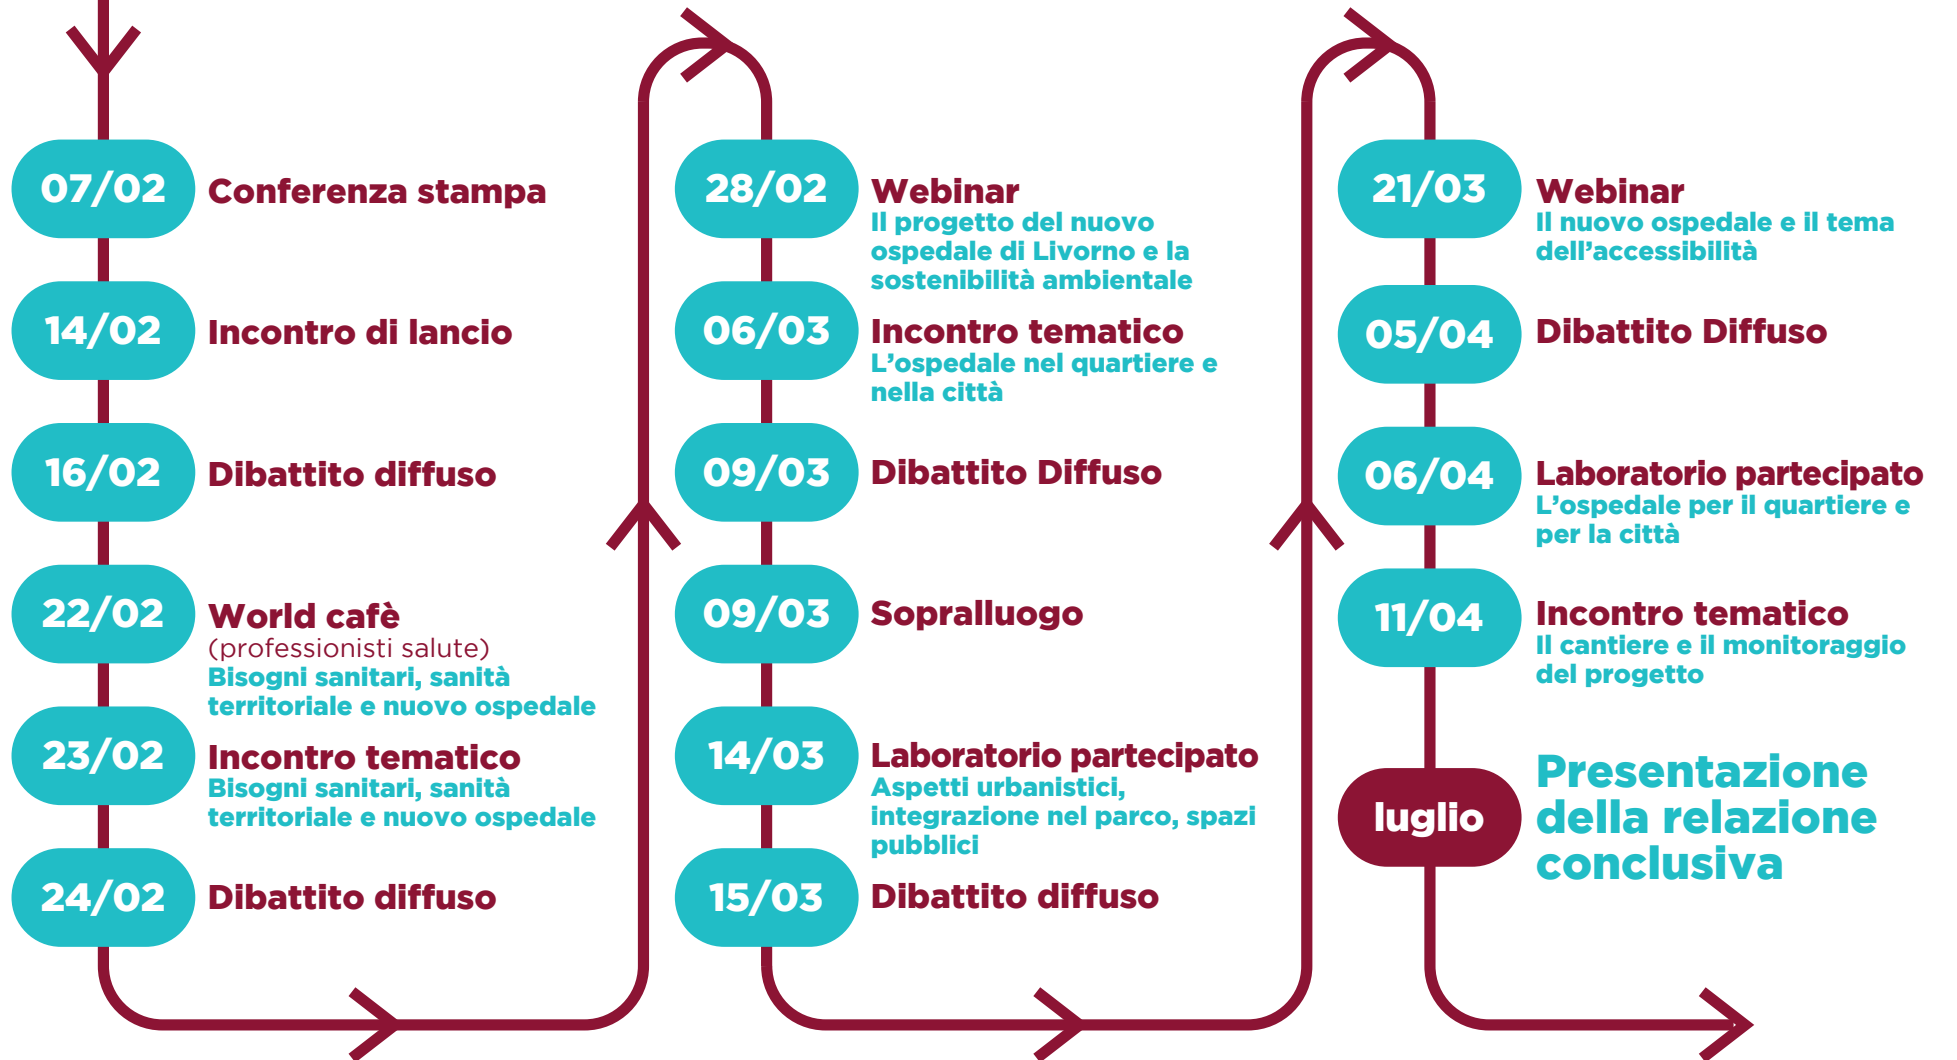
07/02 Conferenza stampa

14/02 Incontro di lancio

16/02 Dibattito diffuso

22/02 World cafè
(professionisti salute)
Bisogni sanitari, sanità territoriale e nuovo ospedale

23/02 Incontro tematico
Bisogni sanitari, sanità territoriale e nuovo ospedale

24/02 Dibattito diffuso

28/02 Webinar
Il progetto del nuovo ospedale di Livorno e la sostenibilità ambientale

06/03 Incontro tematico
L'ospedale nel quartiere e nella città

09/03 Dibattito Diffuso

09/03 Sopralluogo

14/03 Laboratorio partecipato
Aspetti urbanistici, integrazione nel parco, spazi pubblici

15/03 Dibattito diffuso

21/03 Webinar
Il nuovo ospedale e il tema dell'accessibilità

05/04 Dibattito Diffuso

06/04 Laboratorio partecipato
L'ospedale per il quartiere e per la città

11/04 Incontro tematico
Il cantiere e il monitoraggio del progetto

luglio Presentazione della relazione conclusiva